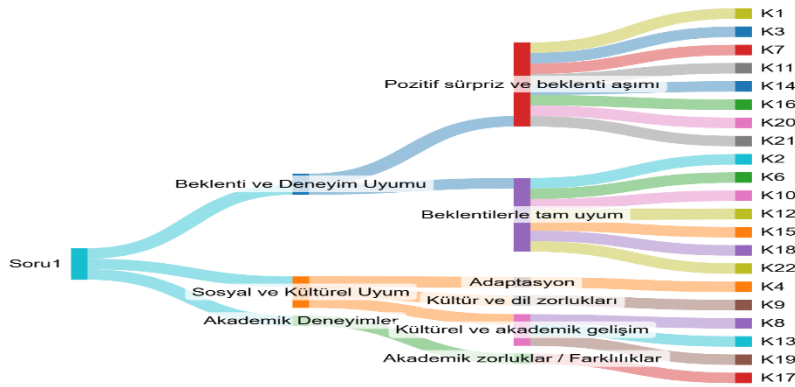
K1
K3
K7
K11
Pozitif sürpriz ve beklenti aşımı
K14
K16
K20
K21
K2
Beklenti ve Deneyim Uyumu
K6
K10
Beklentilerle tam uyum
K12
K15
K18
Soru1
K22
Adaptasyon
K4
Sosyal ve Kültürel Uyum
Kültür ve dil zorlukları
K9
Akademik Deneyimler
K8
Kültürel ve akademik gelişim
K13
Akademik zorluklar / Farklılıklar
K19
K17